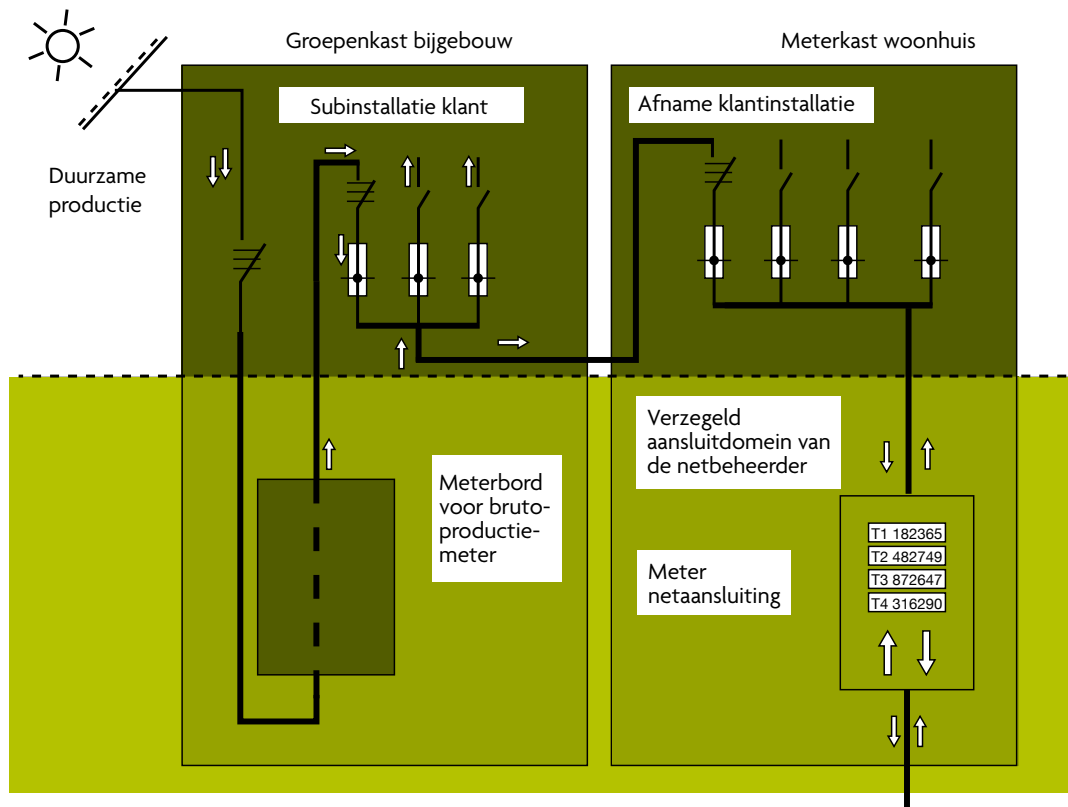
Groepenkast bijgebouw

Meterkast woonhuis

Subinstallatie klant

Afname klantinstallatie

Duurzame productie

Verzegeld aansluitdomein van de netbeheerder

Meterbord voor brutoproductiemeter

T1 182365
T2 482749
T3 872647
T4 316290

Meter netaansluiting